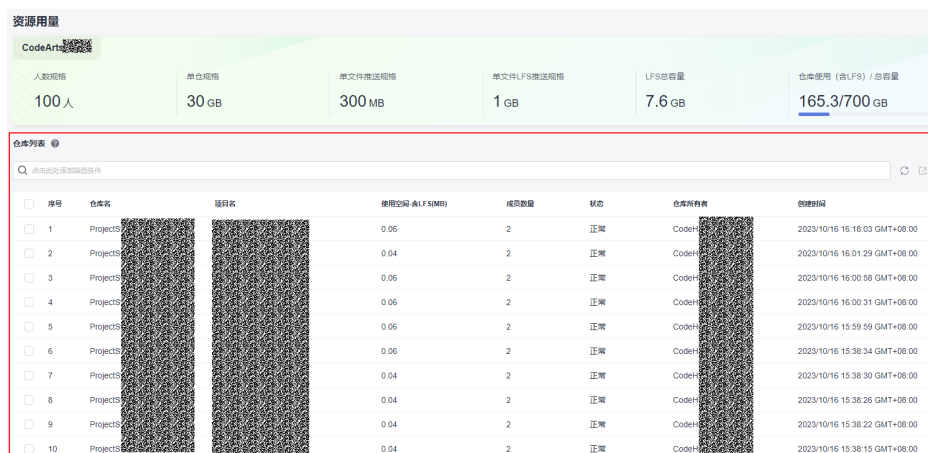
资源用量

CodeArts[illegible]

人数规格
100人

单仓规格
30 GB

单文件推送规格
300 MB

单文件LFS推送规格
1 GB

LFS总容量
7.6 GB

仓库使用（含LFS）/ 总容量
165.3/700 GB

仓库列表

点击此处添加筛选条件

| | 序号 | 仓库名 | 项目名 | 使用空间-含LFS(MB) | 成员数量 | 状态 | 仓库所有者 | 创建时间 |
|---|---|---|---|---|---|---|---|---|
| | 1 | ProjectS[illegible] | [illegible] | 0.06 | 2 | 正常 | CodeH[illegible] | 2023/10/16 16:18:03 GMT+08:00 |
| | 2 | ProjectS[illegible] | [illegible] | 0.04 | 2 | 正常 | CodeH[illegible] | 2023/10/16 16:01:29 GMT+08:00 |
| | 3 | ProjectS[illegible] | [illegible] | 0.06 | 2 | 正常 | CodeH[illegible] | 2023/10/16 16:00:58 GMT+08:00 |
| | 4 | ProjectS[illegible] | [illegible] | 0.06 | 2 | 正常 | CodeH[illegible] | 2023/10/16 16:00:31 GMT+08:00 |
| | 5 | ProjectS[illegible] | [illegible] | 0.06 | 2 | 正常 | CodeH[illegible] | 2023/10/16 15:59:59 GMT+08:00 |
| | 6 | ProjectS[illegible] | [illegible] | 0.06 | 2 | 正常 | CodeH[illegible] | 2023/10/16 15:38:34 GMT+08:00 |
| | 7 | ProjectS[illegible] | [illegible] | 0.04 | 2 | 正常 | CodeH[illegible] | 2023/10/16 15:38:30 GMT+08:00 |
| | 8 | ProjectS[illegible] | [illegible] | 0.04 | 2 | 正常 | CodeH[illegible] | 2023/10/16 15:38:26 GMT+08:00 |
| | 9 | ProjectS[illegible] | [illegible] | 0.04 | 2 | 正常 | CodeH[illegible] | 2023/10/16 15:38:22 GMT+08:00 |
| | 10 | ProjectS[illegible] | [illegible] | 0.04 | 2 | 正常 | CodeH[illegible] | 2023/10/16 15:38:15 GMT+08:00 |